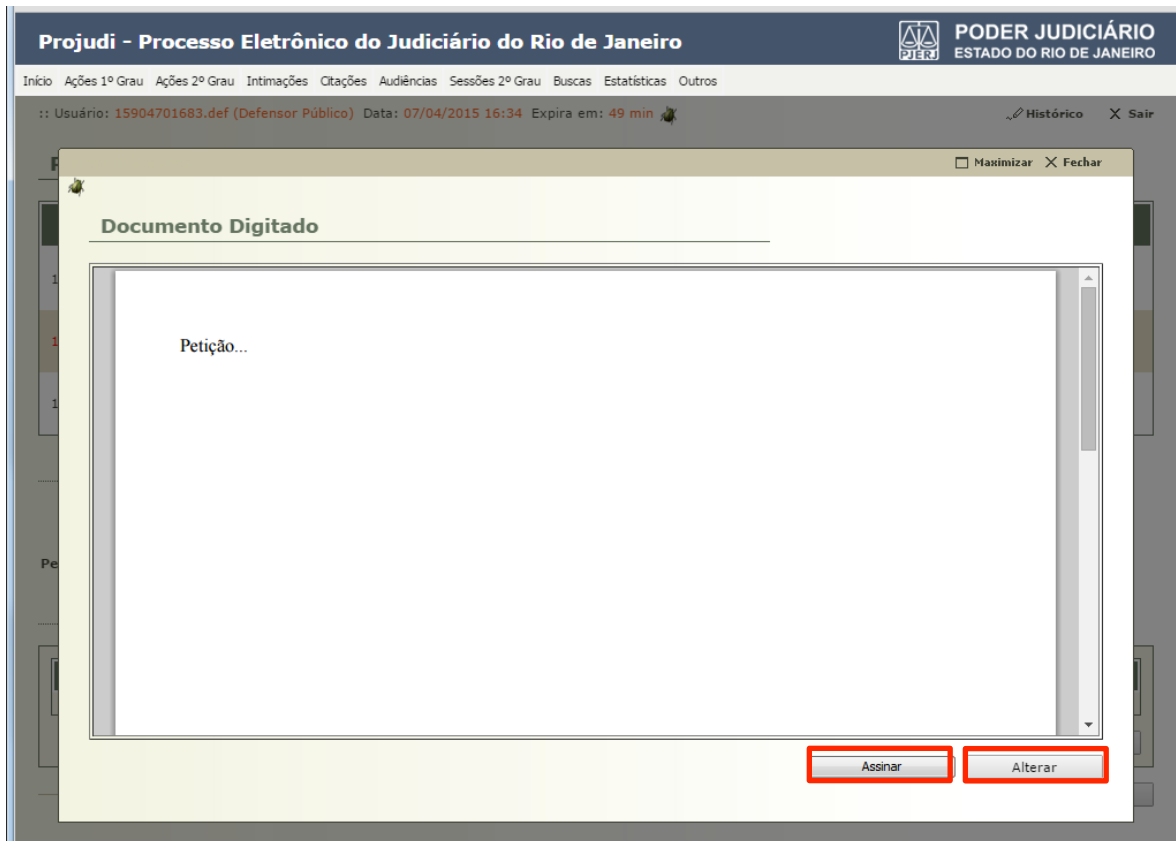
Projudi - Processo Eletrônico do Judiciário do Rio de Janeiro

PJERJ PODER JUDICIÁRIO
ESTADO DO RIO DE JANEIRO

Início Ações 1º Grau Ações 2º Grau Intimações Citações Audiências Sessões 2º Grau Buscas Estatísticas Outros

:: Usuário: 15904701683.def (Defensor Público) Data: 07/04/2015 16:34 Expira em: 49 min

Histórico Sair

Maximizar Fechar

Documento Digitado

Petição...

Assinar Alterar